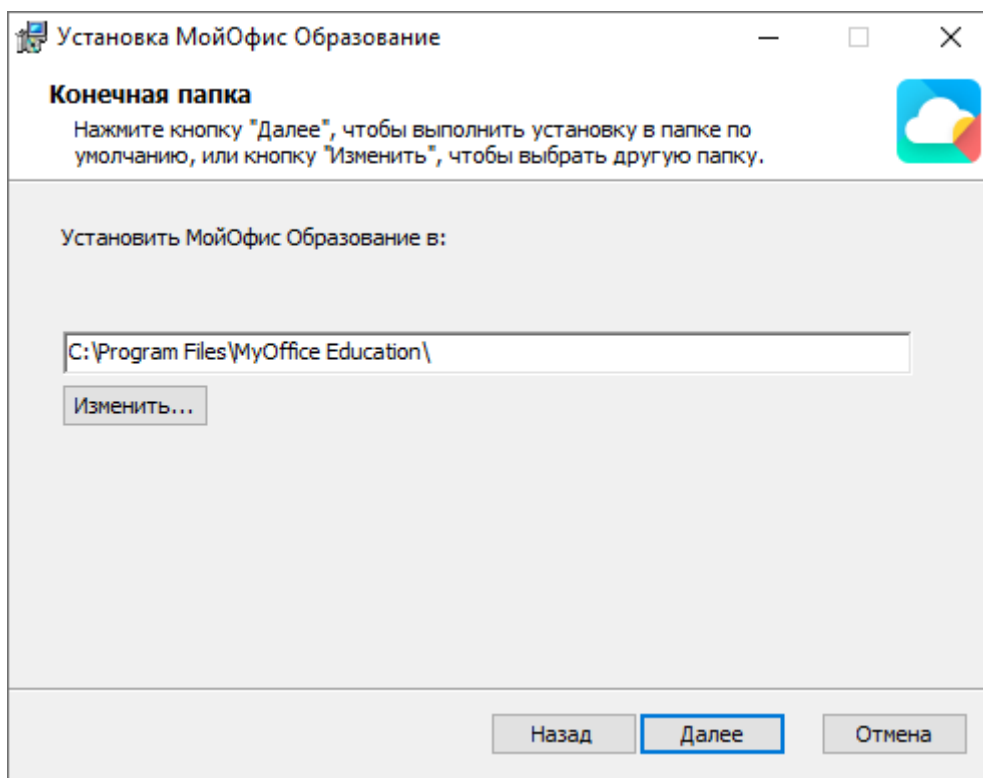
Установка МойОфис Образование

Конечная папка

Нажмите кнопку "Далее", чтобы выполнить установку в папке по умолчанию, или кнопку "Изменить", чтобы выбрать другую папку.

Установить МойОфис Образование в:

C:\Program Files\MyOffice Education\

Изменить...

Назад

Далее

Отмена